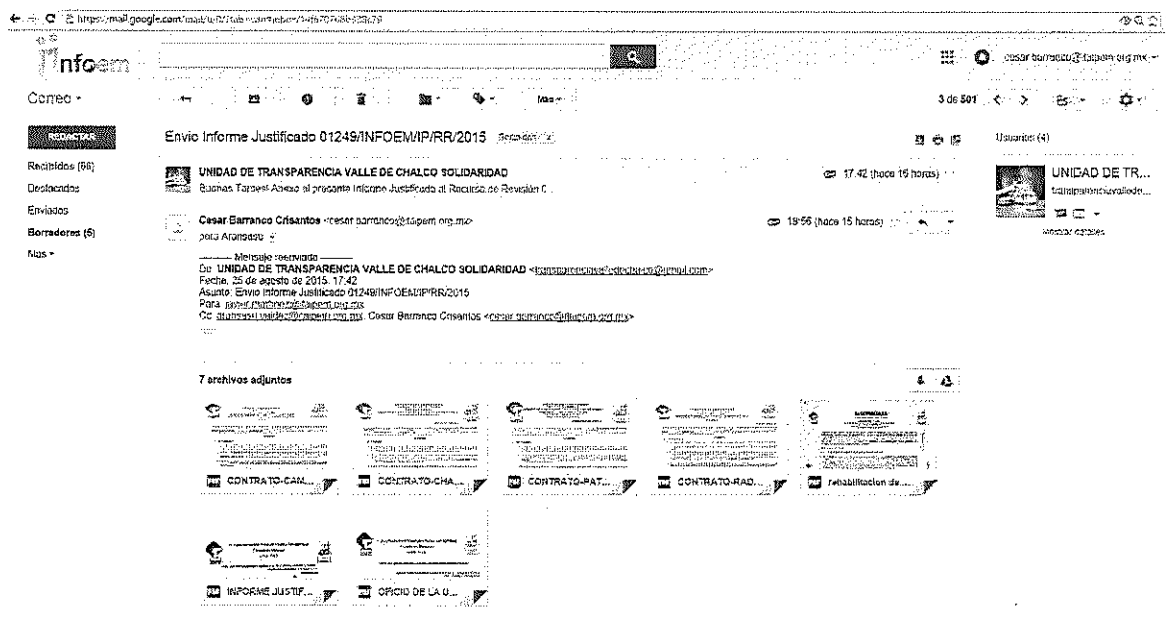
https://mail.google.com/mail/u/0/#inbox/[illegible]

infoem

cesar.barranco@itaipem.org.mx

Correo ▾

Más ▾

3 de 501

REDACTAR

Recibidos (66)

Destacados

Enviados

Borradores (5)

Más ▾

Envio Informe Justificado 01249/INFOEM/IP/RR/2015 Recibidos x

UNIDAD DE TRANSPARENCIA VALLE DE CHALCO SOLIDARIDAD

Buenas Tardes! Anexo al presente Informe Justificado al Recurso de Revisión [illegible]

17:42 (hace 16 horas)

Cesar Barranco Crisantos <cesar.barranco@itaipem.org.mx>

para Arianasee

19:56 (hace 15 horas)

---------- Mensaje reenviado ----------
De: UNIDAD DE TRANSPARENCIA VALLE DE CHALCO SOLIDARIDAD <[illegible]@gmail.com>
Fecha: 25 de agosto de 2015, 17:42
Asunto: Envio Informe Justificado 01249/INFOEM/IP/RR/2015
Para: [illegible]@itaipem.org.mx
Cc: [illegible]@itaipem.org.mx, Cesar Barranco Crisantos <cesar.barranco@itaipem.org.mx>

7 archivos adjuntos

CONTRATO-CAM...

CONTRATO-CHA...

CONTRATO-PAT...

CONTRATO-RAD...

rehabilitacion de...

INFORME JUSTIF...

OFICIO DE LA U...

Usuarios (4)

UNIDAD DE TR...

transparenciavalled...

Mostrar detalles